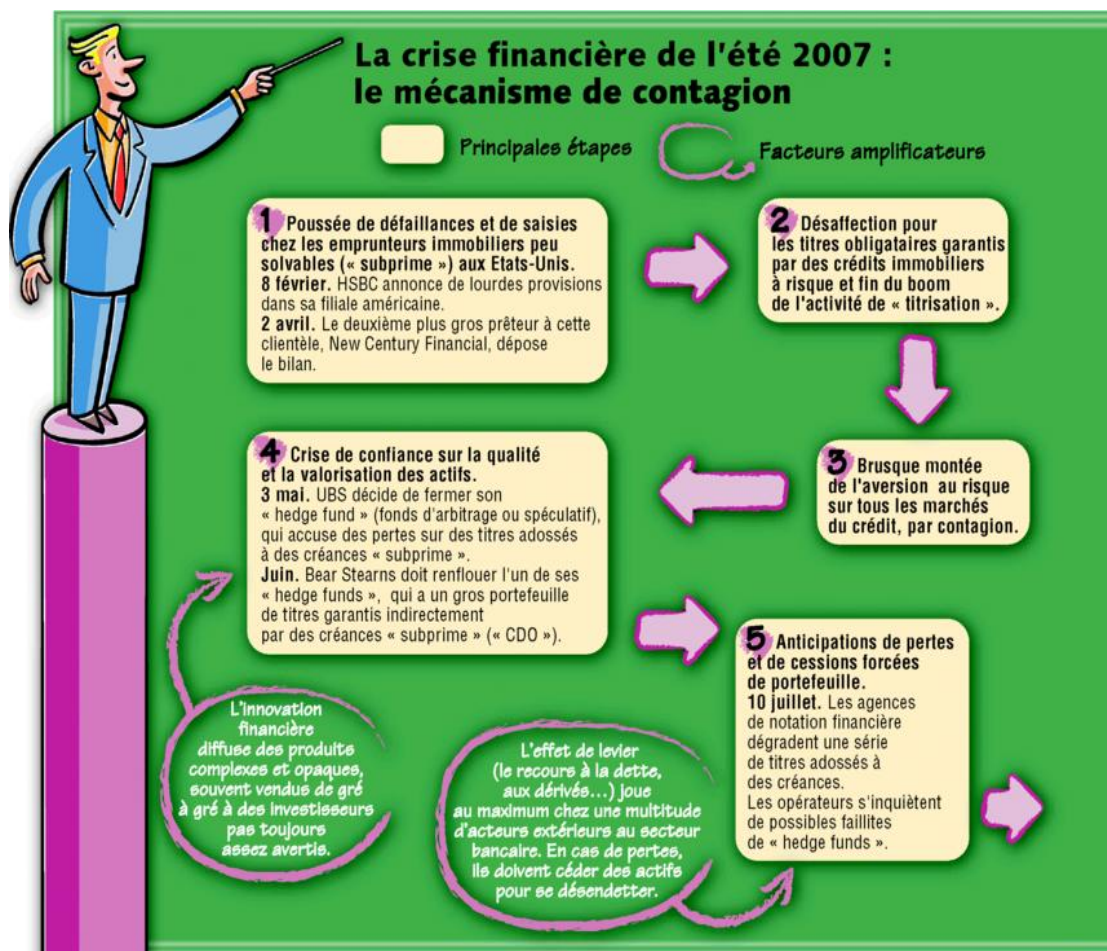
La crise financière de l'été 2007 :
le mécanisme de contagion

Principales étapes

Facteurs amplificateurs

1 Poussée de défaillances et de saisies chez les emprunteurs immobiliers peu solvables (« subprime ») aux Etats-Unis.
8 février. HSBC annonce de lourdes provisions dans sa filiale américaine.
2 avril. Le deuxième plus gros prêteur à cette clientèle, New Century Financial, dépose le bilan.

2 Désaffection pour les titres obligataires garantis par des crédits immobiliers à risque et fin du boom de l'activité de « titrisation ».

3 Brusque montée de l'aversion au risque sur tous les marchés du crédit, par contagion.

4 Crise de confiance sur la qualité et la valorisation des actifs.
3 mai. UBS décide de fermer son « hedge fund » (fonds d'arbitrage ou spéculatif), qui accuse des pertes sur des titres adossés à des créances « subprime ».
Juin. Bear Stearns doit renflouer l'un de ses « hedge funds », qui a un gros portefeuille de titres garantis indirectement par des créances « subprime » (« CDO »).

5 Anticipations de pertes et de cessions forcées de portefeuille.
10 juillet. Les agences de notation financière dégradent une série de titres adossés à des créances.
Les opérateurs s'inquiètent de possibles faillites de « hedge funds ».

L'innovation financière diffuse des produits complexes et opaques, souvent vendus de gré à gré à des investisseurs pas toujours assez avertis.

L'effet de levier (le recours à la dette, aux dérivés...) joue au maximum chez une multitude d'acteurs extérieurs au secteur bancaire. En cas de pertes, ils doivent céder des actifs pour se désendetter.